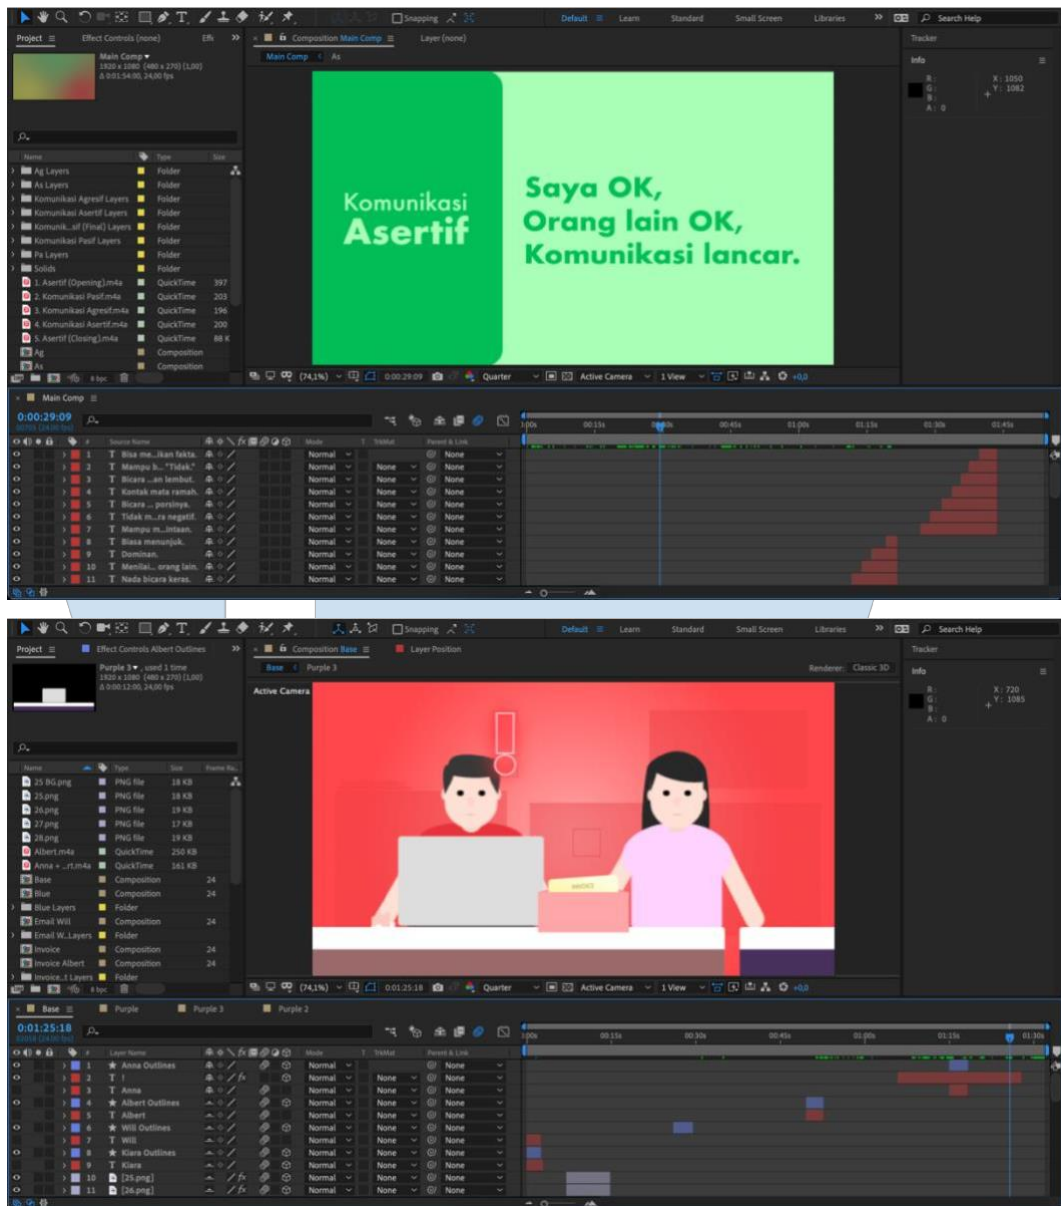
Snapping
Default Learn Standard Small Screen Libraries Search Help
Project Effect Controls (none) Composition Main Comp Layer (none) Tracker
Main Comp
1920 x 1080 (480 x 270) (1,00)
Δ 0:01:54:00, 24,00 fps
Main Comp As
Info
R :
G :
B :
A : 0
X : 1050
Y : 1082

| Name | Type | Size |
|---|---|---|
| Ag Layers | Folder | |
| As Layers | Folder | |
| Komunikasi Agresif Layers | Folder | |
| Komunikasi Asertif Layers | Folder | |
| Komunik...sif (Final) Layers | Folder | |
| Komunikasi Pasif Layers | Folder | |
| Pa Layers | Folder | |
| Solids | Folder | |
| 1. Asertif (Opening).m4a | QuickTime | 397 |
| 2. Komunikasi Pasif.m4a | QuickTime | 203 |
| 3. Komunikasi Agresif.m4a | QuickTime | 196 |
| 4. Komunikasi Asertif.m4a | QuickTime | 200 |
| 5. Asertif (Closing).m4a | QuickTime | 88 K |
| Ag | Composition | |
| As | Composition | |

Komunikasi
Asertif

Saya OK,
Orang lain OK,
Komunikasi lancar.

(74,1%) 0:00:29:09 Quarter Active Camera 1 View +0,0
8 bpc
Main Comp
0:00:29:09
00709 (24.00 fps)
Source Name Mode T TrkMat Parent & Link
1 Bisa me...ikan fakta. Normal None
2 Mampu b... "Tidak." Normal None None
3 Bicara ...an lembut. Normal None None
4 Kontak mata ramah. Normal None None
5 Bicara ... persinya. Normal None None
6 Tidak m...ra negatif. Normal None None
7 Mampu m...intaan. Normal None None
8 Biasa menunjuk. Normal None None
9 Dominan. Normal None None
10 Menilai... orang lain. Normal None None
11 Nada bicara keras. Normal None None
0:00s 00:15s 00:30s 00:45s 01:00s 01:15s 01:30s 01:45s

Snapping
Default Learn Standard Small Screen Libraries Search Help
Project Effect Controls Albert Outlines Composition Base Layer Position Tracker
Purple 3, used 1 time
1920 x 1080 (480 x 270) (1,00)
Δ 0:00:12:00, 24,00 fps
Base Purple 3 Renderer: Classic 3D
Active Camera
Info
R :
G :
B :
A : 0
X : 720
Y : 1085

| Name | Type | Size | Frame Ra... |
|---|---|---|---|
| 25 BG.png | PNG file | 18 KB | |
| 25.png | PNG file | 18 KB | |
| 26.png | PNG file | 19 KB | |
| 27.png | PNG file | 17 KB | |
| 28.png | PNG file | 19 KB | |
| Albert.m4a | QuickTime | 250 KB | |
| Anna + ...rt.m4a | QuickTime | 161 KB | |
| Base | Composition | | 24 |
| Blue | Composition | | 24 |
| Blue Layers | Folder | | |
| Email Will | Composition | | 24 |
| Email W...Layers | Folder | | |
| Invoice | Composition | | 24 |
| Invoice Albert | Composition | | 24 |
| Invoice...t Layers | Folder | | |

(74,1%) 0:01:25:18 Quarter Active Camera 1 View +0,0
8 bpc
Base Purple Purple 3 Purple 2
0:01:25:18
02058 (24.00 fps)
Layer Name Mode T TrkMat Parent & Link
1 Anna Outlines Normal None
2 ! Normal None None
3 Anna Normal None None
4 Albert Outlines Normal None None
5 Albert Normal None None
6 Will Outlines Normal None None
7 Will Normal None None
8 Kiara Outlines Normal None None
9 Kiara Normal None None
10 [25.png] Normal None None
11 [26.png] Normal None None
0:00s 00:15s 00:30s 00:45s 01:00s 01:15s 01:30s